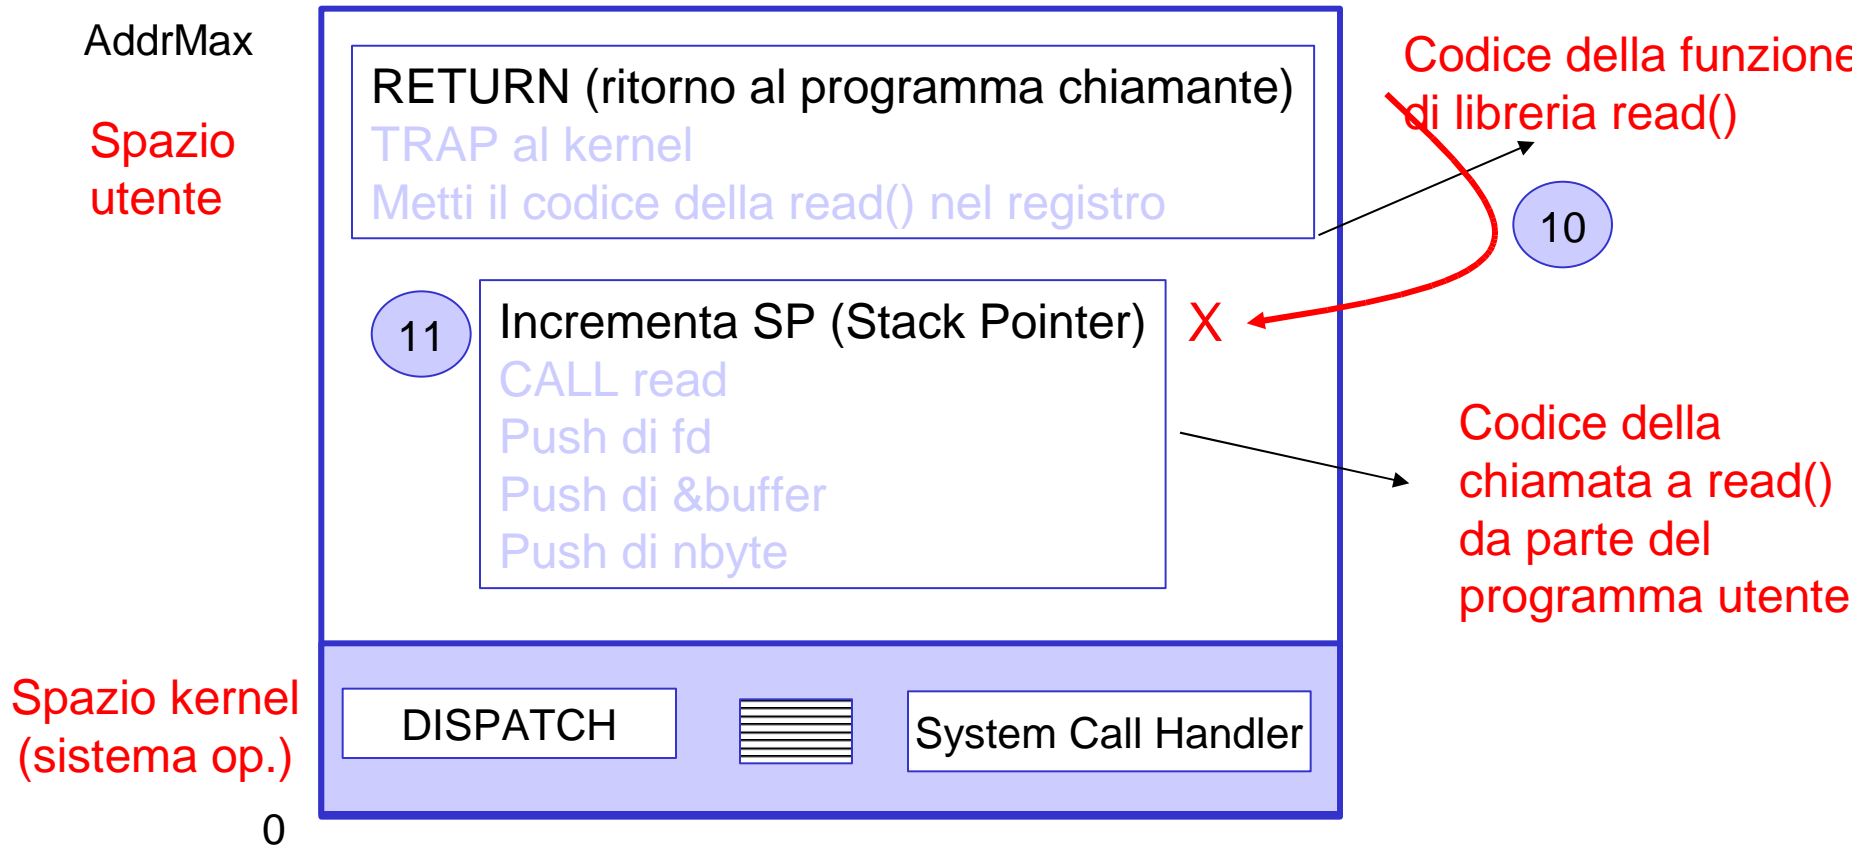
AddrMax

Spazio utente

RETURN (ritorno al programma chiamante)
TRAP al kernel
Metti il codice della read() nel registro

Codice della funzione di libreria read()

10

11

Incrementa SP (Stack Pointer)
CALL read
Push di fd
Push di &buffer
Push di nbyte

X

Codice della chiamata a read() da parte del programma utente

Spazio kernel (sistema op.)

DISPATCH

System Call Handler

0